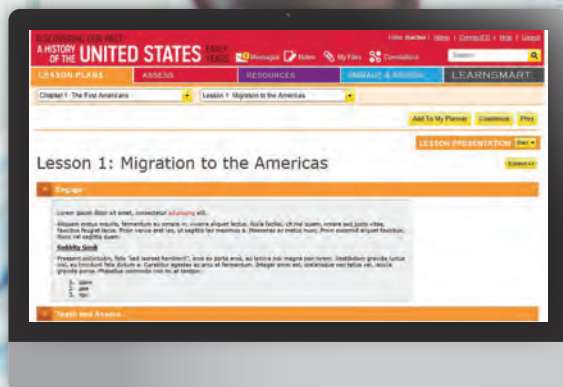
DISCOVERING OUR PAST A HISTORY OF THE UNITED STATES EARLY YEARS

Hello Teacher | Home | ConnectED | Help | Logout

Messages Notes My Files Correlations

Search

LESSON PLANS ASSESS RESOURCES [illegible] LEARNSMART

Chapter 1: The First Americans

Lesson 1: Migration to the Americas

Add To My Planner Customize Print

LESSON PRESENTATION Start

Lesson 1: Migration to the Americas

Expand All

Engage

Lorem ipsum dolor sit amet, consectetur adipiscing elit.

Aliquam metus mauris, fermentum eu ornare in, viverra aliquet lectus. Nulla facilisi, ut nisi quam, ornare sed justo vitae, faucibus feugiat lacus. Proin varius erat ut, ut sagittis nisl maximus a. Maecenas ac metus nunc. Proin euismod aliquet faucibus. Nunc vel sagittis quam.

Subtitle Goes

Praesent sollicitudin, felis "sed laoreet hendrerit", eros eu porta erat, eu lacinia nisi magna non lorem. Vestibulum gravida luctus nisi, eu tincidunt felis dictum a. Curabitur egestas ac arcu at fermentum. Integer enim est, scelerisque nec tellus vel, iaculis gravida purus. Phasellus commodo non mi at tempor.

1. Ipsum
2. pee
3. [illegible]

Teach and Assess